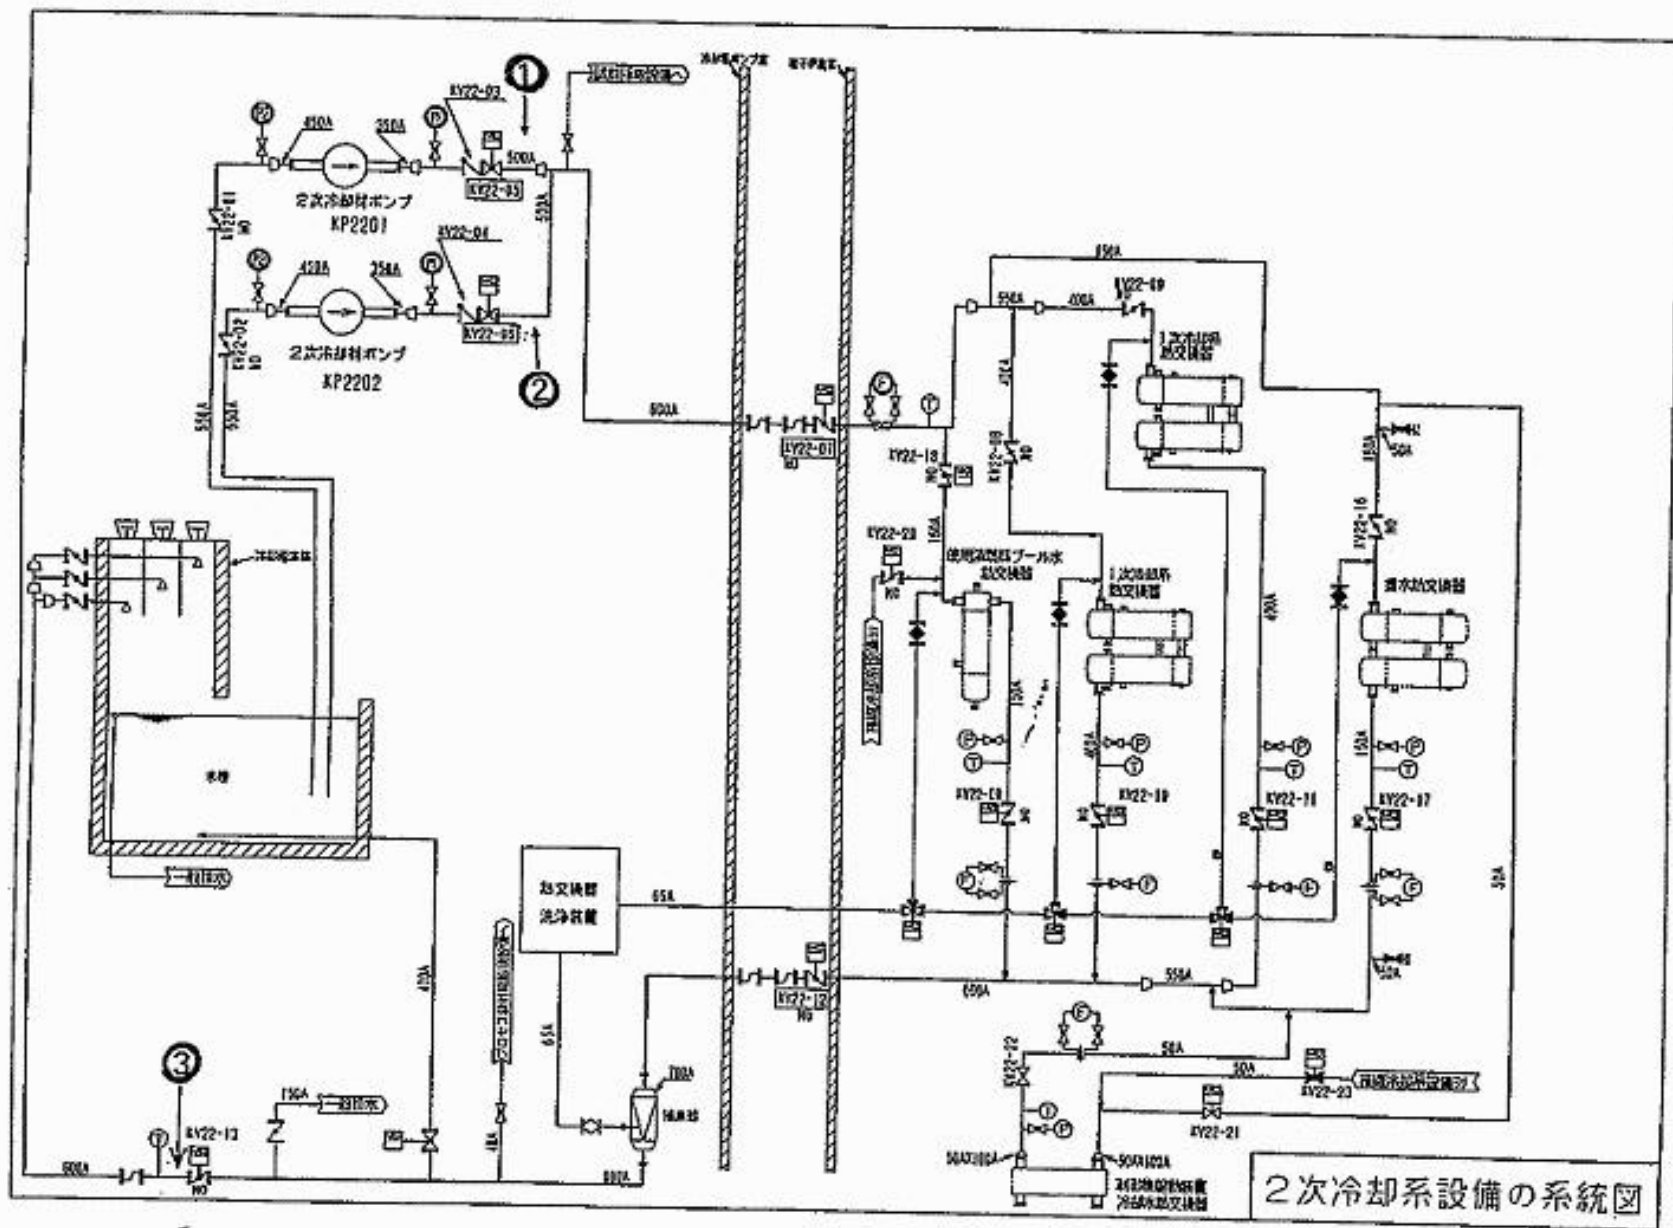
①
②
③
KV22-03
KV22-05
KV22-04
KV22-06
450A
350A
500A
550A
2次冷却材ポンプ
KP2201
2次冷却材ポンプ
KP2202
KV22-01
KV22-02
NO
550A
550A
冷却塔
水槽
600A
KV22-07
NO
650A
550A
400A
KV22-09
1次冷却系熱交換器
KV22-18
NO
KV22-08
NO
KV22-20
NO
150A
使用済燃料プール水熱交換器
1次冷却系熱交換器
重水熱交換器
KV22-16
150A
50A
400A
KV22-10
KV22-19
KV22-11
KV22-17
熱交換器洗浄装置
65A
65A
KV22-12
NO
600A
550A
600A
KV22-22
50A
50A
KV22-23
KV22-21
KV22-13
NO
150A
400A
600A
600A
40A
2次冷却系設備の系統図